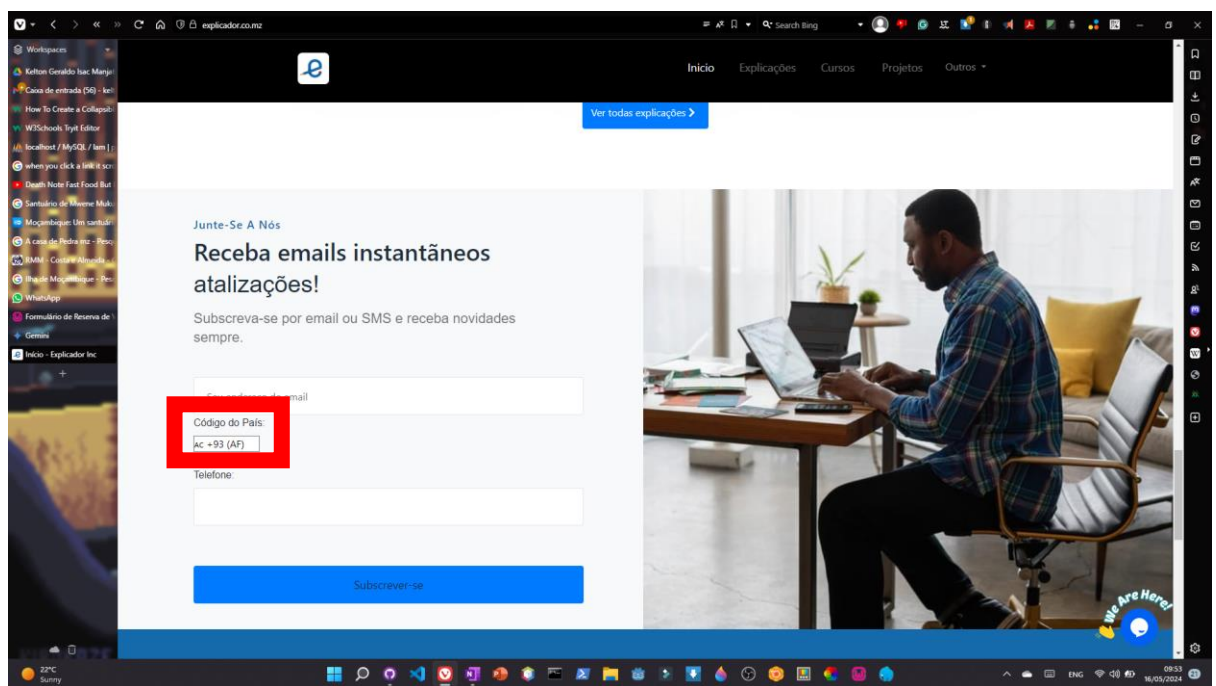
explicador.co.mz

Search Bing

Workspaces
Kelton Geraldo Isac Manja
Caixa de entrada (56) - kel
How To Create a Collapsib
W3Schools Tryit Editor
localhost / MySQL / lam
when you click a link it scr
Death Note Fast Food But
Santuário de Mwene Muk
Moçambique: Um santuár
A casa de Pedra mz - Pesq
RMM - Costa e Almeida
Ilha de Moçambique - Pes
WhatsApp
Formulário de Reserva de
Gemini
Início - Explicador Inc

e

Início Explicações Cursos Projetos Outros

Ver todas explicações

Junte-Se A Nós

Receba emails instantâneos atalizações!

Subscreva-se por email ou SMS e receba novidades sempre.

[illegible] email

Código do País:
AC +93 (AF)

Telefone:

Subscrever-se

We Are Here!

22°C
Sunny

ENG
09:53
16/05/2024